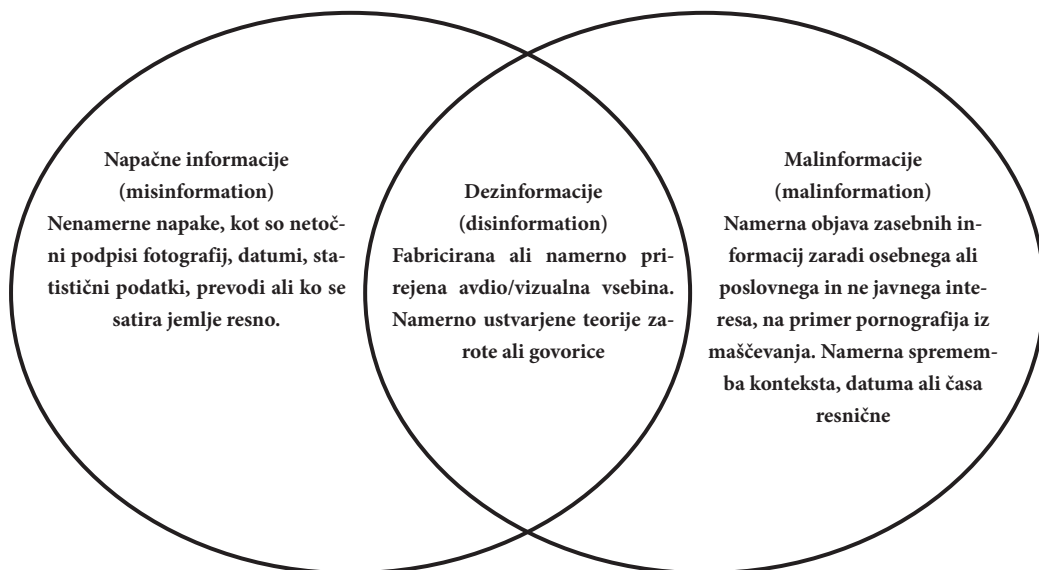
Napačne informacije
(misinformation)
Nenamerne napake, kot so netočni podpisi fotografij, datumi, statistični podatki, prevodi ali ko se satira jemlje resno.

Dezinformacije
(disinformation)
Fabricirana ali namerno prirejena avdio/vizualna vsebina. Namerno ustvarjene teorije zarote ali govorice

Malinformacije
(malinformation)
Namerna objava zasebnih informacij zaradi osebnega ali poslovnega in ne javnega interesa, na primer pornografija iz maščevanja. Namerna sprememba konteksta, datuma ali časa resnične